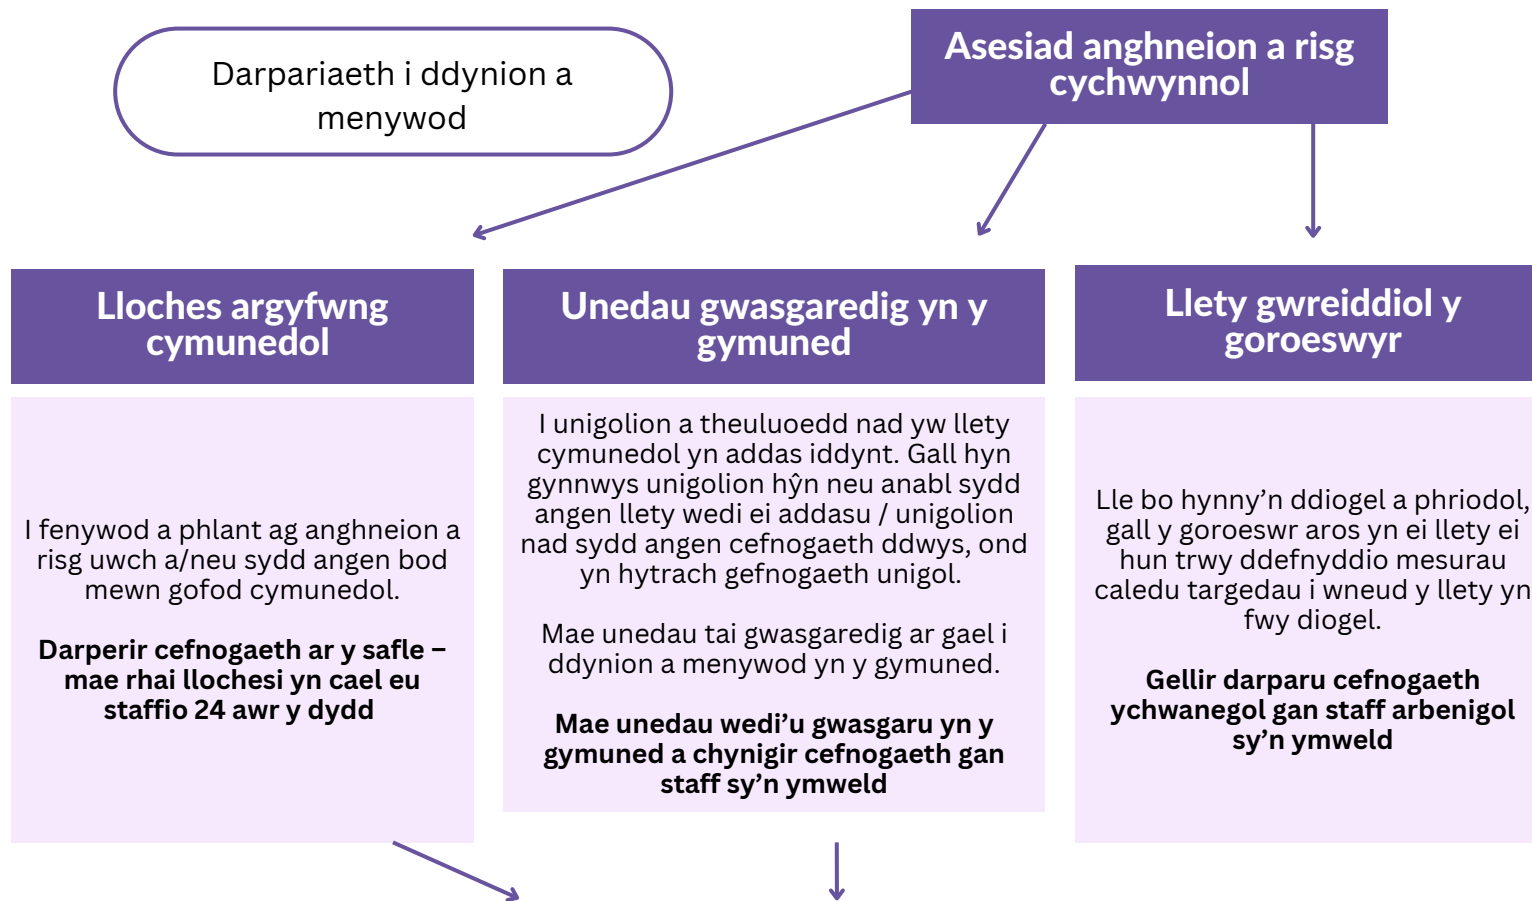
Darpariaeth i ddynion a menywod

Asesiad anghneion a risg cychwynnol

Lloches argyfwng cymunedol

Unedau gwasgaredig yn y gymuned

Llety gwreiddiol y goroeswyr

I fenywod a phlant ag anghneion a risg uwch a/neu sydd angen bod mewn gofod cymunedol.

Darperir cefnogaeth ar y safle – mae rhai llochesi yn cael eu staffio 24 awr y dydd

I unigolion a theuluoedd nad yw llety cymunedol yn addas iddynt. Gall hyn gynnwys unigolion hŷn neu anabl sydd angen llety wedi ei addasu / unigolion nad sydd angen cefnogaeth ddwys, ond yn hytrach gefnogaeth unigol.

Mae unedau tai gwasgaredig ar gael i ddynion a menywod yn y gymuned.

Mae unedau wedi'u gwasgaru yn y gymuned a chynigir cefnogaeth gan staff sy'n ymweld

Lle bo hynny'n ddiogel a phriodol, gall y goroeswr aros yn ei llety ei hun trwy ddefnyddio mesurau caledu targedau i wneud y llety yn fwy diogel.

Gellir darparu cefnogaeth ychwanegol gan staff arbenigol sy'n ymweld